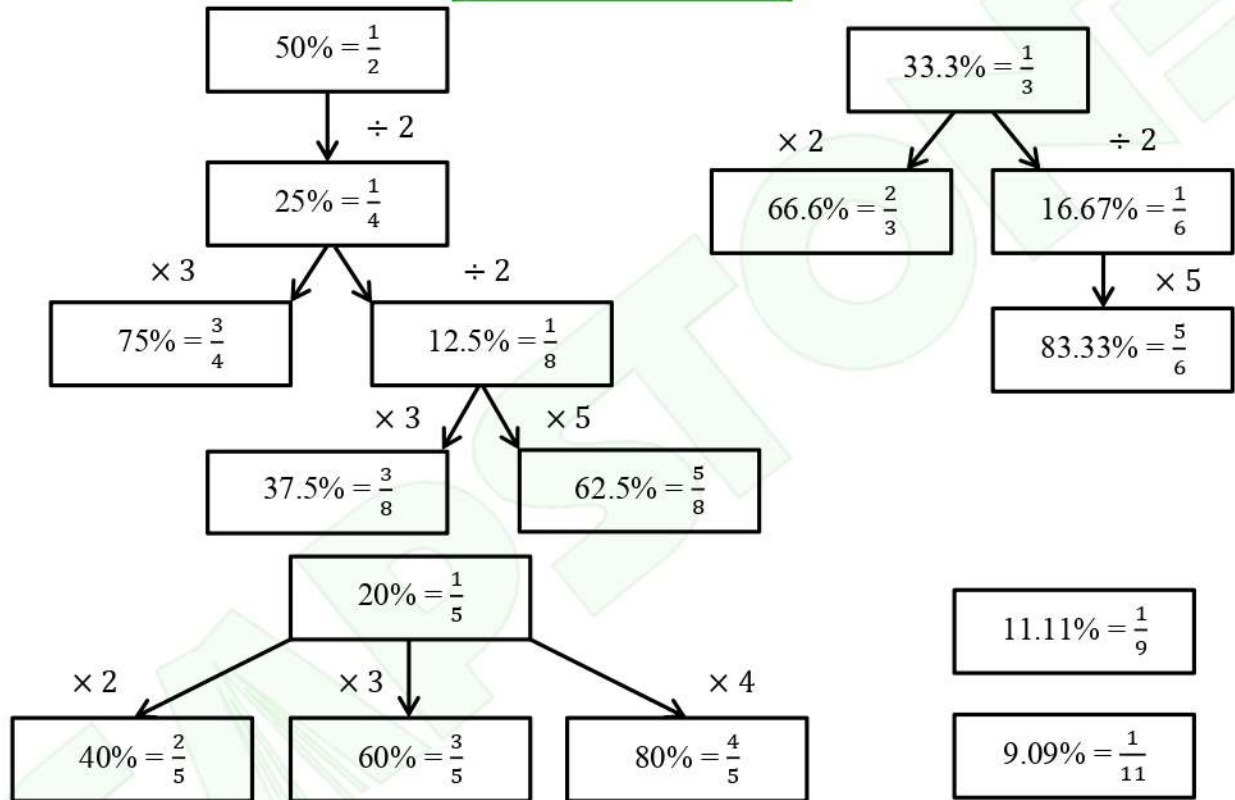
$50\% = \frac{1}{2}$

$\div 2$

$25\% = \frac{1}{4}$

$\times 3$

$\div 2$

$75\% = \frac{3}{4}$

$12.5\% = \frac{1}{8}$

$\times 3$

$\times 5$

$37.5\% = \frac{3}{8}$

$62.5\% = \frac{5}{8}$

$33.3\% = \frac{1}{3}$

$\times 2$

$\div 2$

$66.6\% = \frac{2}{3}$

$16.67\% = \frac{1}{6}$

$\times 5$

$83.33\% = \frac{5}{6}$

$20\% = \frac{1}{5}$

$\times 2$

$\times 3$

$\times 4$

$40\% = \frac{2}{5}$

$60\% = \frac{3}{5}$

$80\% = \frac{4}{5}$

$11.11\% = \frac{1}{9}$

$9.09\% = \frac{1}{11}$